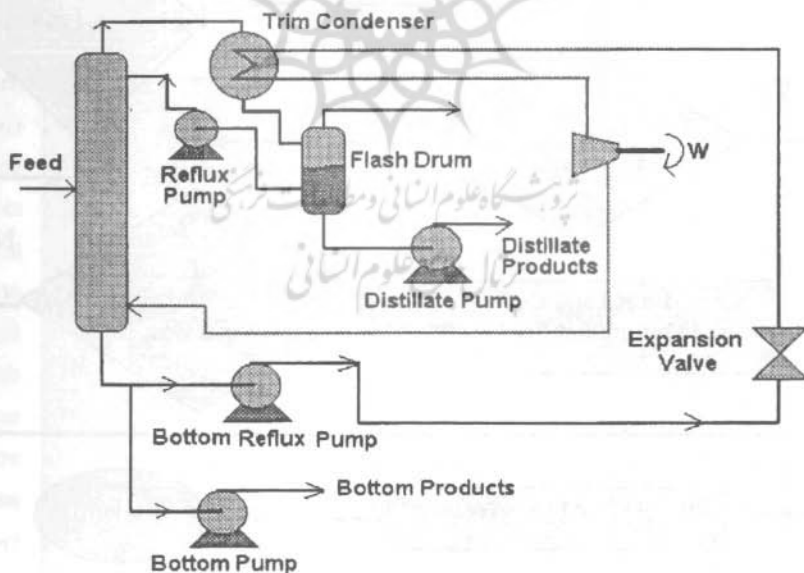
Trim Condenser

Feed

Reflux Pump

Flash Drum

W

Distillate Products

Distillate Pump

Expansion Valve

Bottom Reflux Pump

Bottom Products

Bottom Pump

پژوهشگاه علوم انسانی و مطالعات فرهنگی

پرتال جامع علوم انسانی